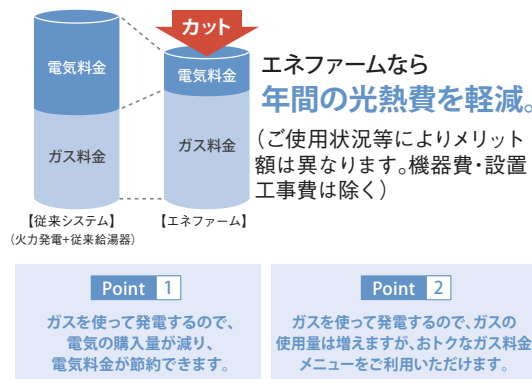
電気料金

ガス料金

【従来システム】
(火力発電+従来給湯器)

カット

電気料金

ガス料金

【エネファーム】

エネファームなら
年間の光熱費を軽減。
(ご使用状況等によりメリット額は異なります。機器費・設置工事費は除く)

Point 1
ガスを使って発電するので、電気の購入量が減り、電気料金が節約できます。

Point 2
ガスを使って発電するので、ガスの使用量は増えますが、おトクなガス料金メニューをご利用いただけます。